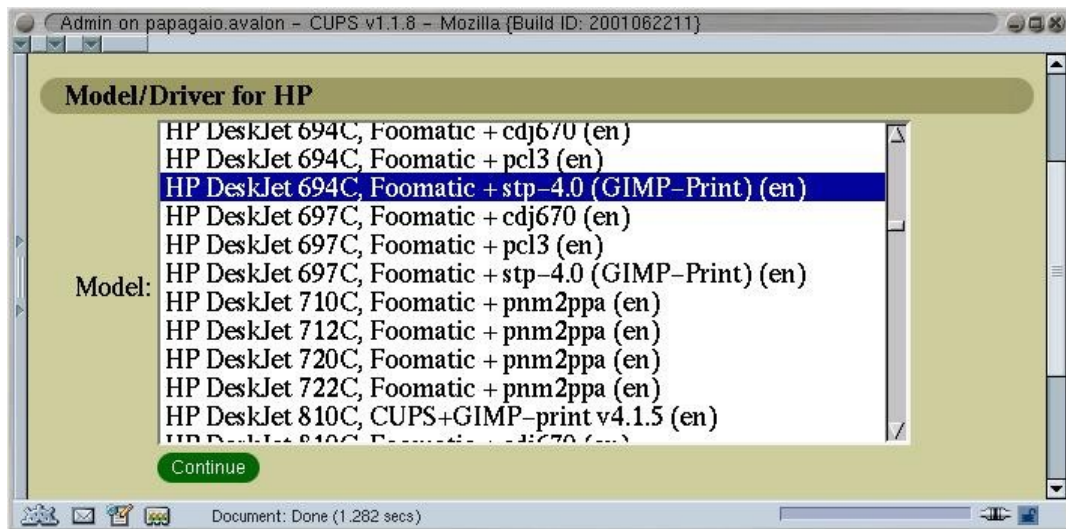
Admin on papagaio.avalon - CUPS v1.1.8 - Mozilla {Build ID: 2001062211}

Model/Driver for HP

Model:

HP DeskJet 694C, Foomatic + cdj670 (en)
HP DeskJet 694C, Foomatic + pcl3 (en)
HP DeskJet 694C, Foomatic + stp-4.0 (GIMP-Print) (en)
HP DeskJet 697C, Foomatic + cdj670 (en)
HP DeskJet 697C, Foomatic + pcl3 (en)
HP DeskJet 697C, Foomatic + stp-4.0 (GIMP-Print) (en)
HP DeskJet 710C, Foomatic + pnm2ppa (en)
HP DeskJet 712C, Foomatic + pnm2ppa (en)
HP DeskJet 720C, Foomatic + pnm2ppa (en)
HP DeskJet 722C, Foomatic + pnm2ppa (en)
HP DeskJet 810C, CUPS+GIMP-print v4.1.5 (en)
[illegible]

Continue

Document: Done (1.282 secs)